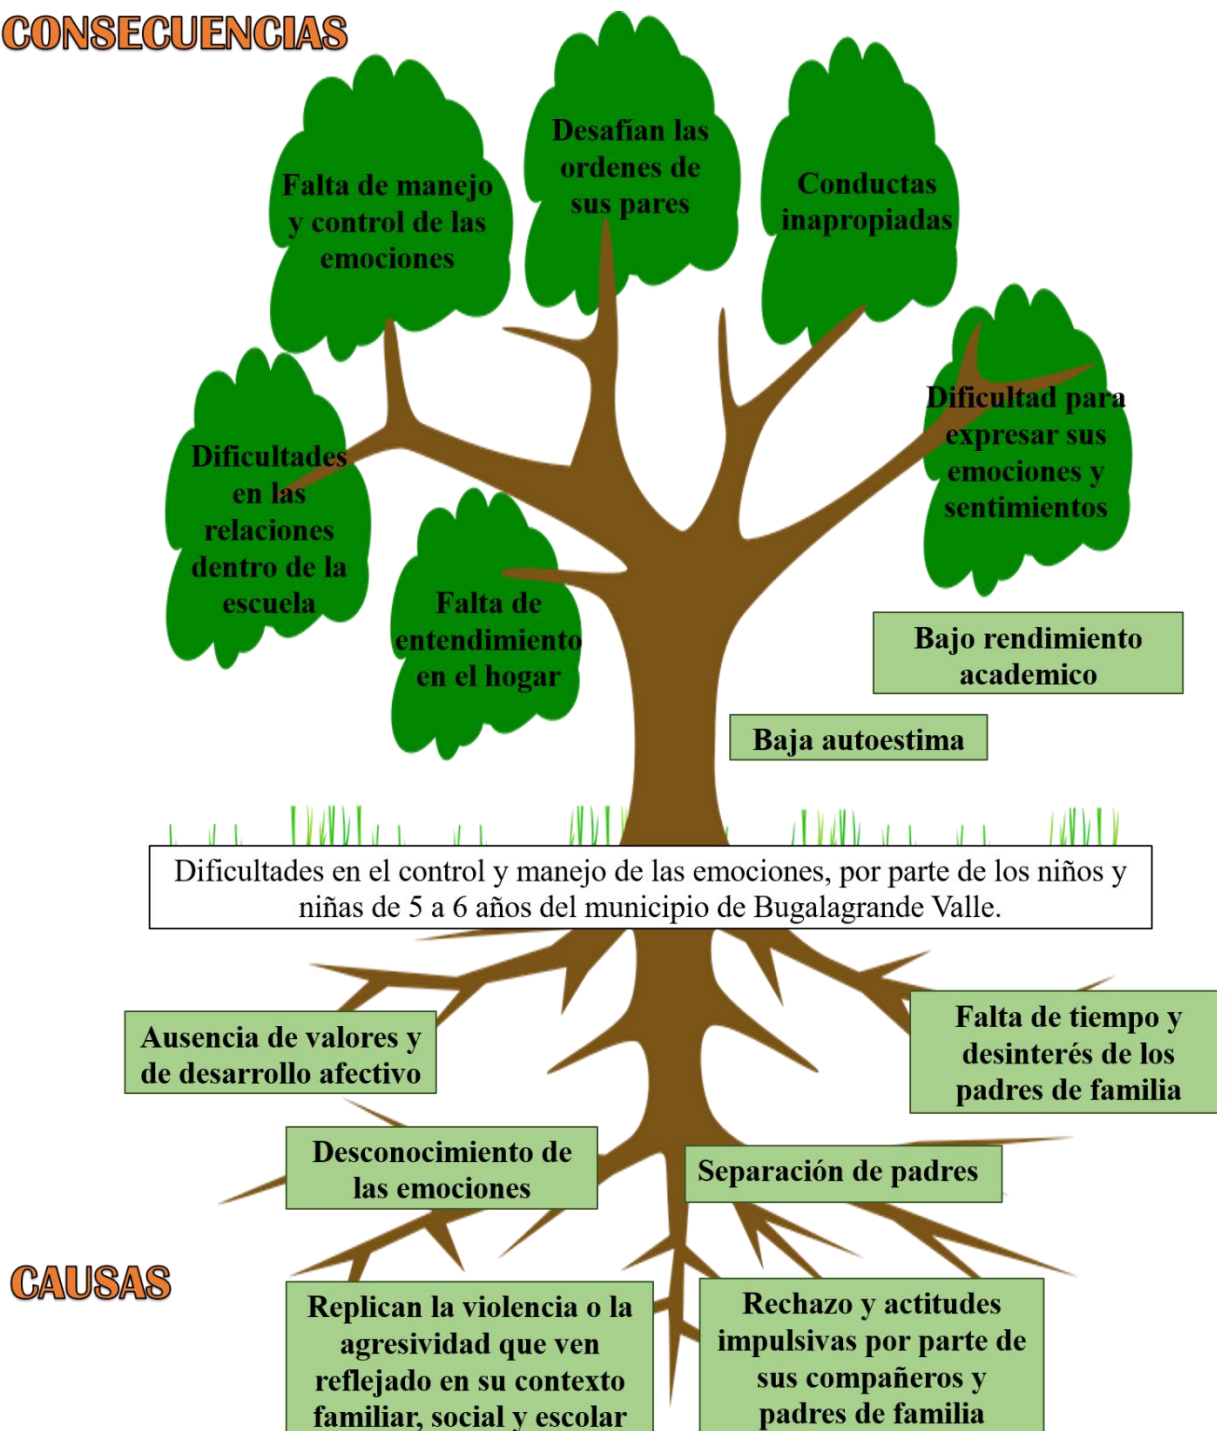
CONSECUENCIAS

Falta de manejo y control de las emociones

Desafían las ordenes de sus pares

Conductas inapropiadas

Dificultades en las relaciones dentro de la escuela

Falta de entendimiento en el hogar

Dificultad para expresar sus emociones y sentimientos

Bajo rendimiento academico

Baja autoestima

Dificultades en el control y manejo de las emociones, por parte de los niños y niñas de 5 a 6 años del municipio de Bugalagrande Valle.

Ausencia de valores y de desarrollo afectivo

Falta de tiempo y desinterés de los padres de familia

Desconocimiento de las emociones

Separación de padres

CAUSAS

Replican la violencia o la agresividad que ven reflejado en su contexto familiar, social y escolar

Rechazo y actitudes impulsivas por parte de sus compañeros y padres de familia